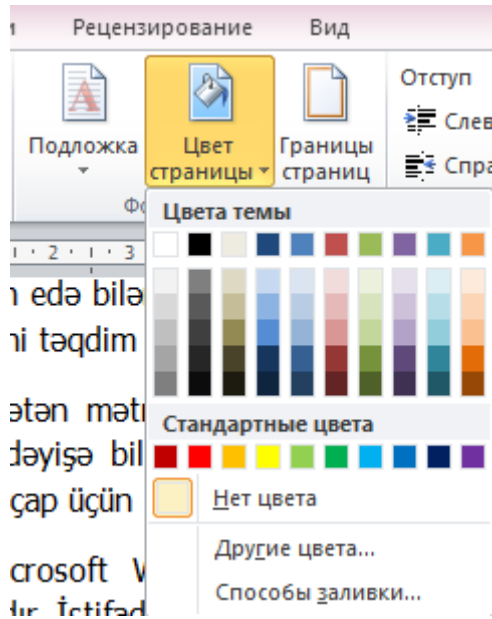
Рецензирование Вид

Подложка

Цвет страницы

Границы страниц

Отступ

Слев

Спра

Фо

1 · 2 · 1 · 3

n edə bilə

ni təqdim

ətən mətı

dəyişə bil

çap üçün

crosoft W

dır. İstifad

Цвета темы

Стандартные цвета

Нет цвета

Другие цвета...

Способы заливки...